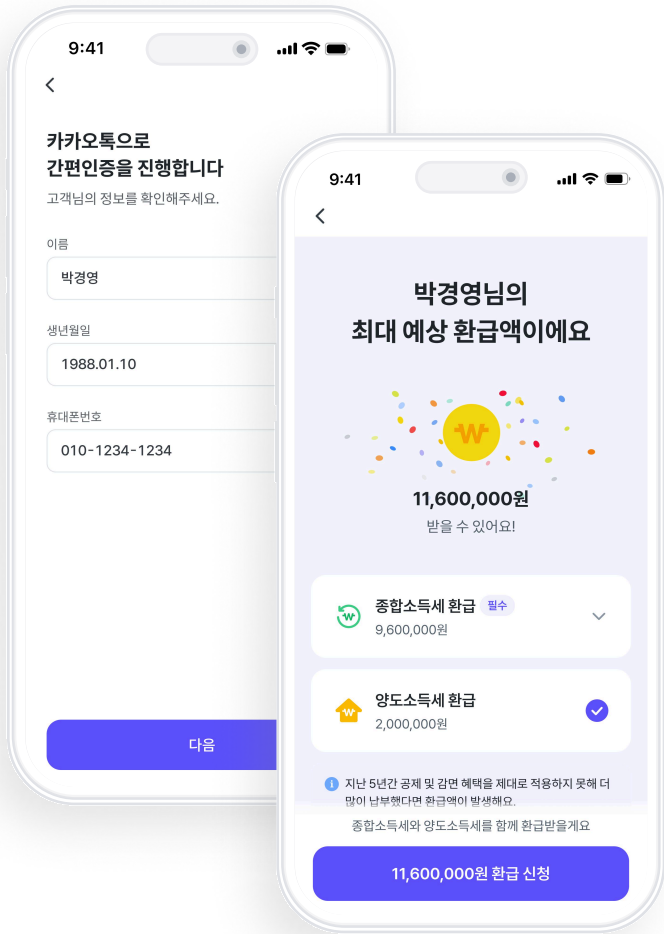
9:41

<

카카오톡으로
간편인증을 진행합니다

고객님의 정보를 확인해주세요.

이름

박경영

생년월일

1988.01.10

휴대폰번호

010-1234-1234

다음

9:41

<

박경영님의
최대 예상 환급액이에요

₩

11,600,000원

받을 수 있어요!

종합소득세 환급 필수

9,600,000원

양도소득세 환급

2,000,000원

지난 5년간 공제 및 감면 혜택을 제대로 적용하지 못해 더 많이 납부했다면 환급액이 발생해요.

종합소득세와 양도소득세를 함께 환급받을게요

11,600,000원 환급 신청